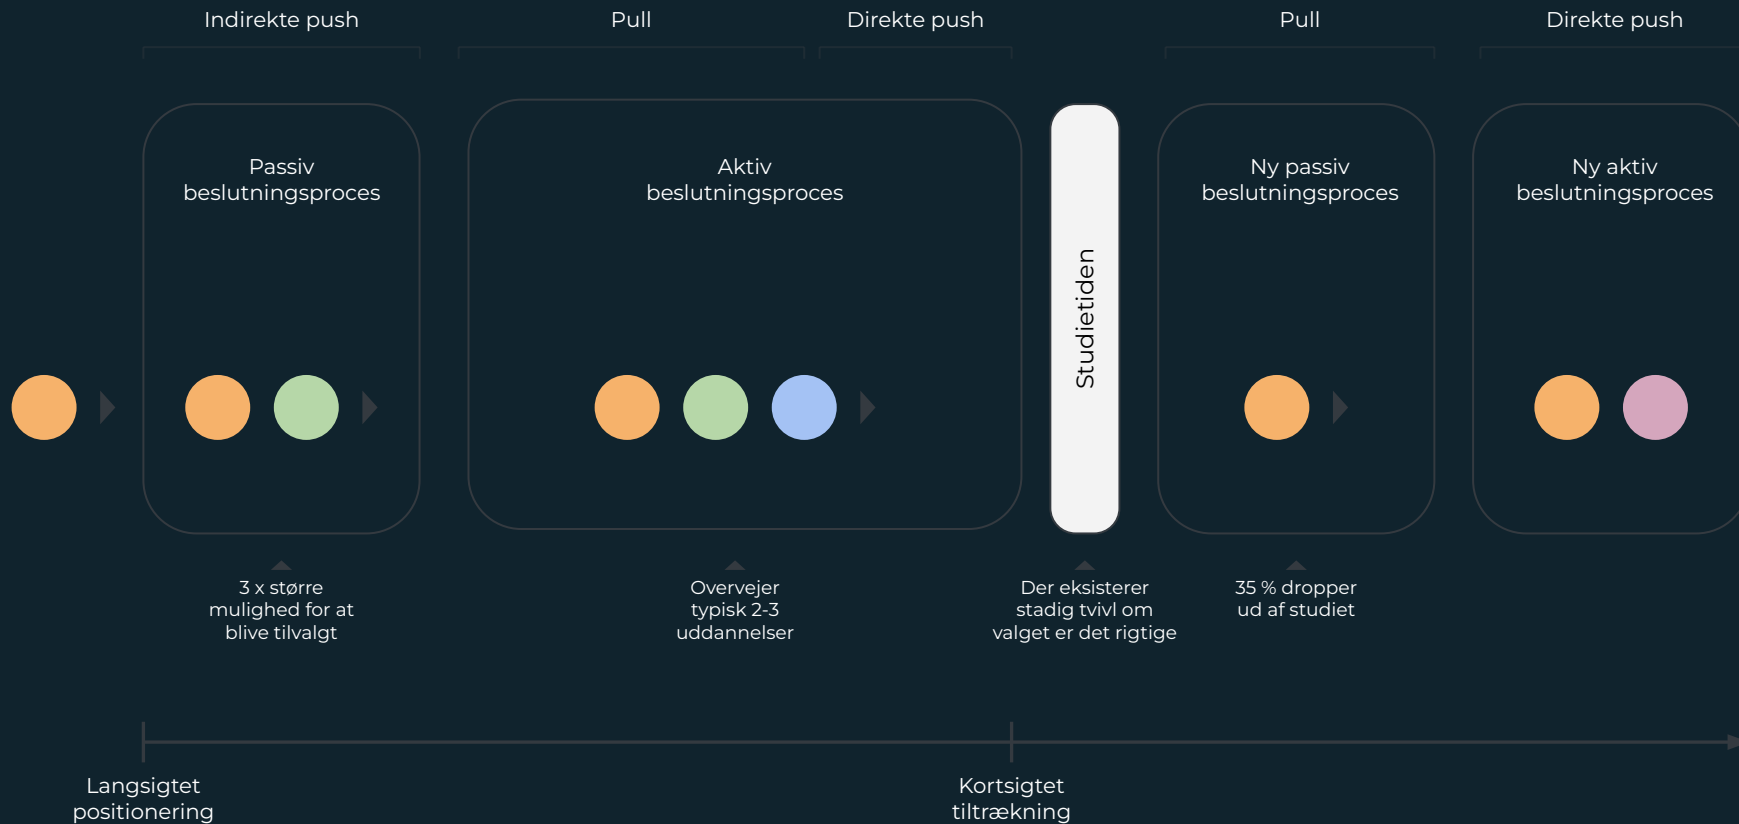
Indirekte push

Pull

Direkte push

Pull

Direkte push

Passiv beslutningsproces

Aktiv beslutningsproces

Studietiden

Ny passiv beslutningsproces

Ny aktiv beslutningsproces

3 x større mulighed for at blive tilvalgt

Overvejer typisk 2-3 uddannelser

Der eksisterer stadig tvivl om valget er det rigtige

35 % dropper ud af studiet

Langsigtet positionering

Kortsigtet tiltrækning